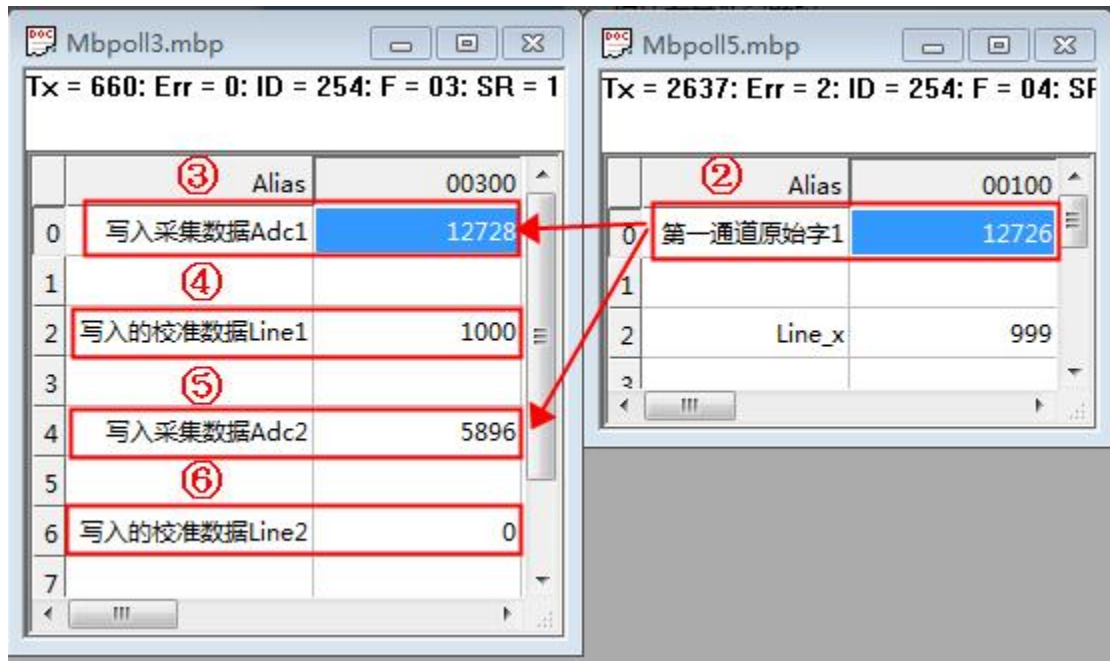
Mbpoll3.mbp

Tx = 660: Err = 0: ID = 254: F = 03: SR = 1

③

|   | Alias | 00300 |
|---|---|---|
| 0 | 写入采集数据Adc1 | 12728 |
| 1 | ④ | |
| 2 | 写入的校准数据Line1 | 1000 |
| 3 | ⑤ | |
| 4 | 写入采集数据Adc2 | 5896 |
| 5 | ⑥ | |
| 6 | 写入的校准数据Line2 | 0 |
| 7 | | |

Mbpoll5.mbp

Tx = 2637: Err = 2: ID = 254: F = 04: SF

②

|   | Alias | 00100 |
|---|---|---|
| 0 | 第一通道原始字1 | 12726 |
| 1 | | |
| 2 | Line_x | 999 |
| 3 | | |